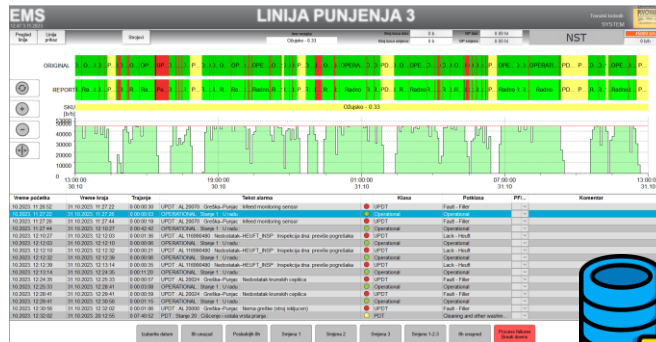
EMS

LINIJA PUNJENJA 3

Pregled linija

Linija prikaz

Strojevi

Odsjeko - 0.33

NST

ORIGINAL

REPORT

SKU [b/h]

Odsjeko - 0.33

50000
40000
30000
20000
10000
0

13:00:00 30.10
19:00:00 30.10
01:00:00 31.10
07:00:00 31.10
13:00 31.10

| Vreme početka | Vreme kraja | Trajanje | Tekst alarma | Klasa | Potklasa | PF/... | Komentar |
|---|---|---|---|---|---|---|---|
| 10.2023. 11:26:52 | 31.10.2023. 11:27:22 | 0 00:00:30 | UPDT AL 29070 : Greška–Punjač Infeed monitoring sensor | UPDT | Fault - Filler | | |
| 10.2023. 11:27:22 | 31.10.2023. 11:27:29 | 0 00:00:03 | OPERATIONAL Stanje 1 : Uradu | Operational | Operational | | |
| 10.2023. 11:27:29 | 31.10.2023. 11:27:44 | 0 00:00:15 | UPDT AL 29070 : Greška–Punjač Infeed monitoring sensor | UPDT | Fault - Filler | | |
| 10.2023. 11:27:44 | 31.10.2023. 12:10:27 | 0 00:42:43 | OPERATIONAL Stanje 1 : Uradu | Operational | Operational | | |
| 10.2023. 12:10:27 | 31.10.2023. 12:12:03 | 0 00:01:36 | UPDT AL 1108004... Nedostatak—HEUFT_INSP : Inspekcija dna: previše pogrešaka | UPDT | Lack - Heuft | | |
| 10.2023. 12:12:03 | 31.10.2023. 12:12:10 | 0 00:00:06 | OPERATIONAL Stanje 1 : Uradu | Operational | Operational | | |
| 10.2023. 12:12:10 | 31.10.2023. 12:12:32 | 0 00:00:22 | UPDT AL 1108004... Nedostatak—HEUFT_INSP : Inspekcija dna: previše pogrešaka | UPDT | Lack - Heuft | | |
| 10.2023. 12:12:32 | 31.10.2023. 12:12:39 | 0 00:00:06 | OPERATIONAL Stanje 1 : Uradu | Operational | Operational | | |
| 10.2023. 12:12:39 | 31.10.2023. 12:13:14 | 0 00:00:35 | UPDT AL 1108004... Nedostatak—HEUFT_INSP : Inspekcija dna: previše pogrešaka | UPDT | Lack - Heuft | | |
| 10.2023. 12:13:14 | 31.10.2023. 12:24:35 | 0 00:11:20 | OPERATIONAL Stanje 1 : Uradu | Operational | Operational | | |
| 10.2023. 12:24:35 | 31.10.2023. 12:25:33 | 0 00:00:57 | UPDT AL 29024 : Greška–Punjač Nedostatak krunskih zapšica | UPDT | Fault - Filler | | |
| 10.2023. 12:25:33 | 31.10.2023. 12:28:41 | 0 00:03:08 | OPERATIONAL Stanje 1 : Uradu | Operational | Operational | | |
| 10.2023. 12:28:41 | 31.10.2023. 12:28:41 | 0 00:00:59 | UPDT AL 29024 : Greška–Punjač Nedostatak krunskih zapšica | UPDT | Fault - Filler | | |
| 10.2023. 12:28:41 | 31.10.2023. 12:30:56 | 0 00:01:15 | OPERATIONAL Stanje 1 : Uradu | Operational | Operational | | |
| 10.2023. 12:30:56 | 31.10.2023. 12:32:02 | 0 00:01:06 | UPDT AL 29000 : Greška–Punjač Nema greške (stroj isključen) | UPDT | Fault - Filler | | |
| 10.2023. 12:32:02 | 31.10.2023. 20:12:55 | 0 07:40:52 | PDT Stanje 20 : Čišćenje i ostala vrsta pranja | PDT | Cleaning and other washe... | | |

Izaberite datum | 8h unazad | Poslednjih 8h | Smjena 1 | Smjena 2 | Smjena 3 | Smjena 1-2-3 | 8h unaprijed | Prenese faktore Break downs